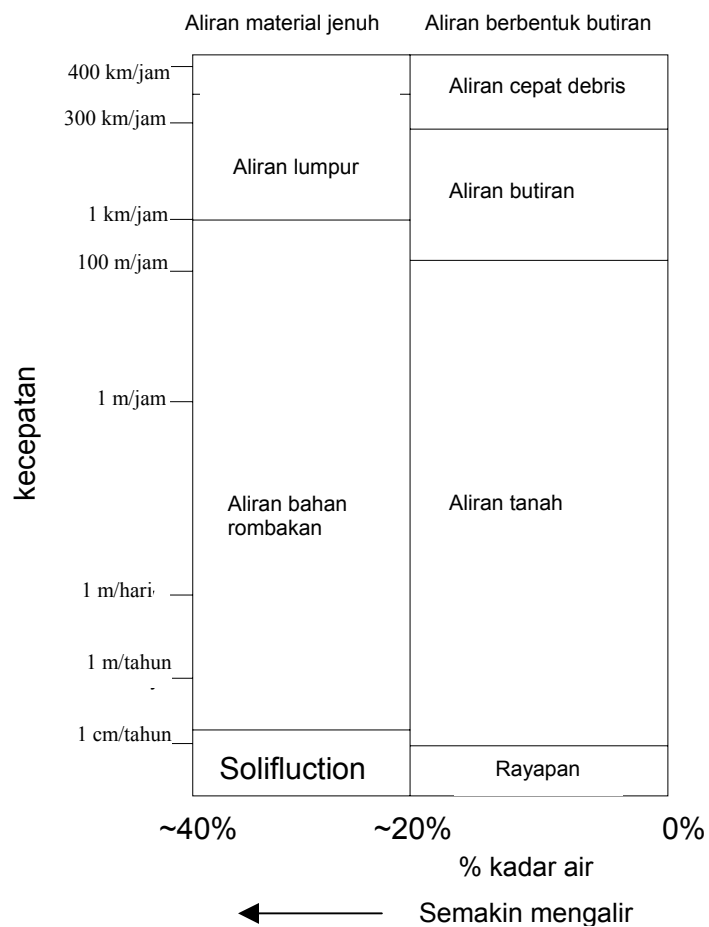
Aliran material jenuh
Aliran berbentuk butiran

400 km/jam
300 km/jam
1 km/jam
100 m/jam
1 m/jam
1 m/hari
1 m/tahun
1 cm/tahun

kecepatan

Aliran lumpur
Aliran bahan rombakan
Solifluction

Aliran cepat debris
Aliran butiran
Aliran tanah
Rayapan

~40%
~20%
0%

% kadar air

Semakin mengalir